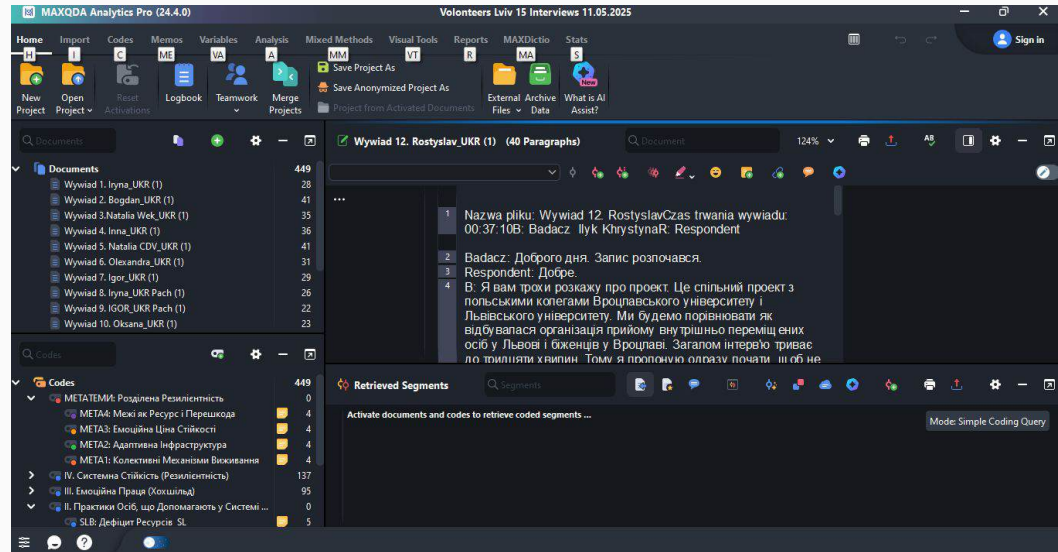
MAXQDA Analytics Pro (24.4.0)
Volonteers Lviv 15 Interviews 11.05.2025
Sign in

Home H Import I Codes C Memos ME Variables VA Analysis A Mixed Methods MM Visual Tools VT Reports R MAXDictio MA Stats S

New Project
Open Project
Reset Activations
Logbook
Teamwork
Merge Projects
Save Project As
Save Anonymized Project As
Project from Activated Documents
External Files
Archive Data
What is AI Assist?
New

Documents
Documents 449
Wywiad 1. Iryna_UKR (1) 28
Wywiad 2. Bogdan_UKR (1) 41
Wywiad 3.Natalia Wek_UKR (1) 35
Wywiad 4. Inna_UKR (1) 36
Wywiad 5. Natalia CDV_UKR (1) 41
Wywiad 6. Olexandra_UKR (1) 31
Wywiad 7. Igor_UKR (1) 29
Wywiad 8. Iryna_UKR Pach (1) 26
Wywiad 9. IGOR_UKR Pach (1) 22
Wywiad 10. Oksana_UKR (1) 23

Codes
Codes 449
МЕТАТЕМИ: Розділена Резилієнтність 0
МЕТА4: Межі як Ресурс і Перешкода 4
МЕТА3: Емоційна Ціна Стійкості 4
МЕТА2: Адаптивна Інфраструктура 4
МЕТА1: Колективні Механізми Виживання 4
IV. Системна Стійкість (Резилієнтність) 137
III. Емоційна Праця (Хохшільд) 95
II. Практики Осіб, що Допомагають у Системі ... 0
SLB: Дефіцит Ресурсів SL 5

Wywiad 12. Rostyslav_UKR (1) (40 Paragraphs)
Document
124%

1 Nazwa pliku: Wywiad 12. RostyslavCzas trwania wywiadu: 00:37:10B: Badacz Ilyk KhrystynaR: Respondent
2 Badacz: Доброго дня. Запис розпочався.
3 Respondent: Добре.
4 В: Я вам трохи розкажу про проект. Це спільний проект з польськими колегами Вроцлавського університету і Львівського університету. Ми будемо порівнювати як відбувалася організація прийому внутрішньо переміщ ених осіб у Львові і біженців у Вроцлаві. Загалом інтерв'ю триває до тридцяти хвилин. Тому я пропоную одразу почати, щоб не

Retrieved Segments
Segments
Activate documents and codes to retrieve coded segments ...
Mode: Simple Coding Query